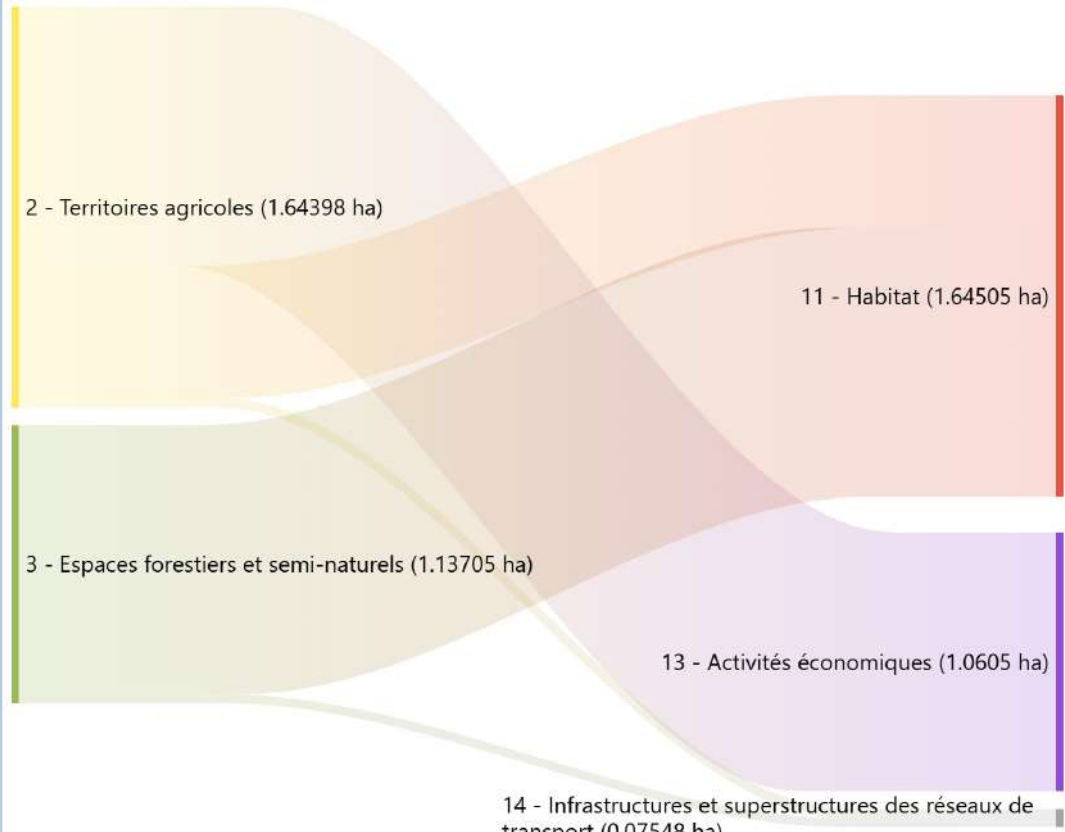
2 - Territoires agricoles (1.64398 ha)

11 - Habitat (1.64505 ha)

3 - Espaces forestiers et semi-naturels (1.13705 ha)

13 - Activités économiques (1.0605 ha)

14 - Infrastructures et superstructures des réseaux de transport (0.07548 ha)